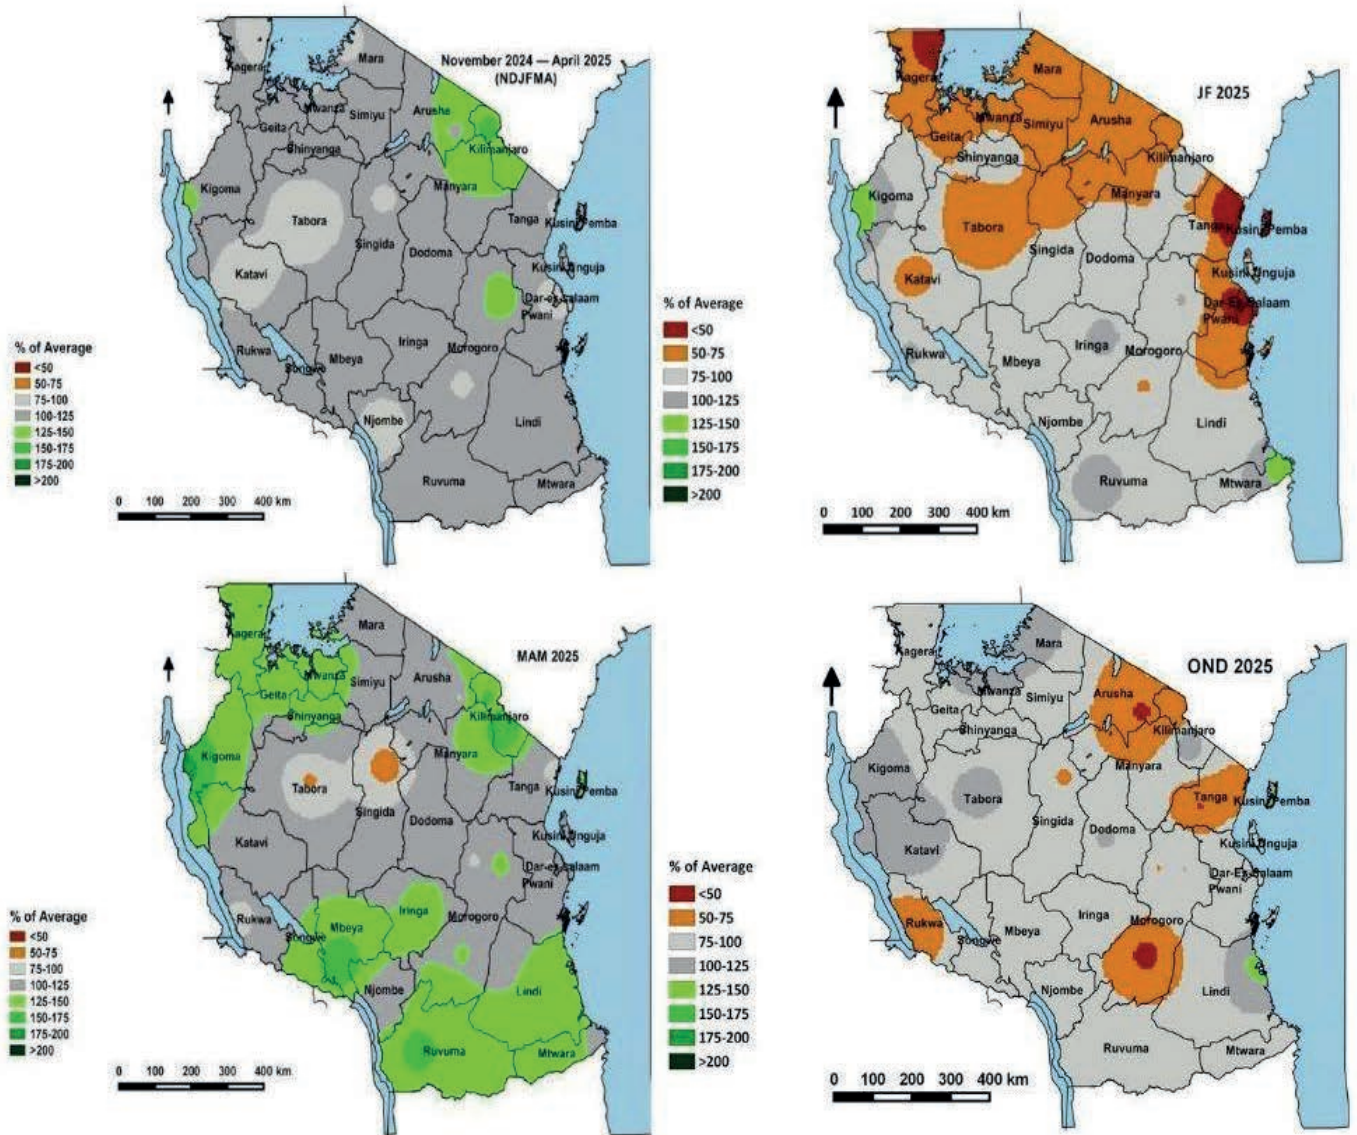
November 2024 — April 2025
(NDJFMA)

Kagera
Mara
Mwanza
Simiyu
Arusha
Geita
Shinyanga
Kilimanjaro
Kigoma
Manyara
Tabora
Singida
Tanga
Kusini Pemba
Dodoma
Katavi
Kusini Unguja
Dar-es-salaam
Pwani
Rukwa
Mbeya
Iringa
Morogoro
Songwe
Njombe
Lindi
Ruvuma
Mtwara

% of Average
<50
50-75
75-100
100-125
125-150
150-175
175-200
>200

0 100 200 300 400 km

JF 2025

Kagera
Mara
Mwanza
Simiyu
Arusha
Geita
Kilimanjaro
Shinyanga
Kigoma
Manyara
Tabora
Tanga
Kusini Pemba
Singida
Dodoma
Katavi
Kusini Unguja
Dar-Es-Salaam
Pwani
Rukwa
Mbeya
Iringa
Morogoro
Njombe
Lindi
Ruvuma
Mtwara

% of Average
<50
50-75
75-100
100-125
125-150
150-175
175-200
>200

0 100 200 300 400 km

MAM 2025

Kagera
Mara
Mwanza
Simiyu
Arusha
Geita
Shinyanga
Kilimanjaro
Kigoma
Manyara
Tabora
Singida
Tanga
Kusini Pemba
Dodoma
Katavi
Kusini Unguja
Dar-es-salaam
Pwani
Rukwa
Mbeya
Iringa
Morogoro
Songwe
Njombe
Lindi
Ruvuma
Mtwara

% of Average
<50
50-75
75-100
100-125
125-150
150-175
175-200
>200

0 100 200 300 400 km

% of Average
<50
50-75
75-100
100-125
125-150
150-175
175-200
>200

OND 2025

Kagera
Mara
Mwanza
Simiyu
Arusha
Geita
Shinyanga
Kilimanjaro
Manyara
Kigoma
Tabora
Tanga
Kusini Pemba
Singida
Dodoma
Kusini Unguja
Katavi
Dar-Es-Salaam
Pwani
Iringa
Rukwa
Morogoro
Songwe
Mbeya
Njombe
Lindi
Ruvuma
Mtwara

0 100 200 300 400 km